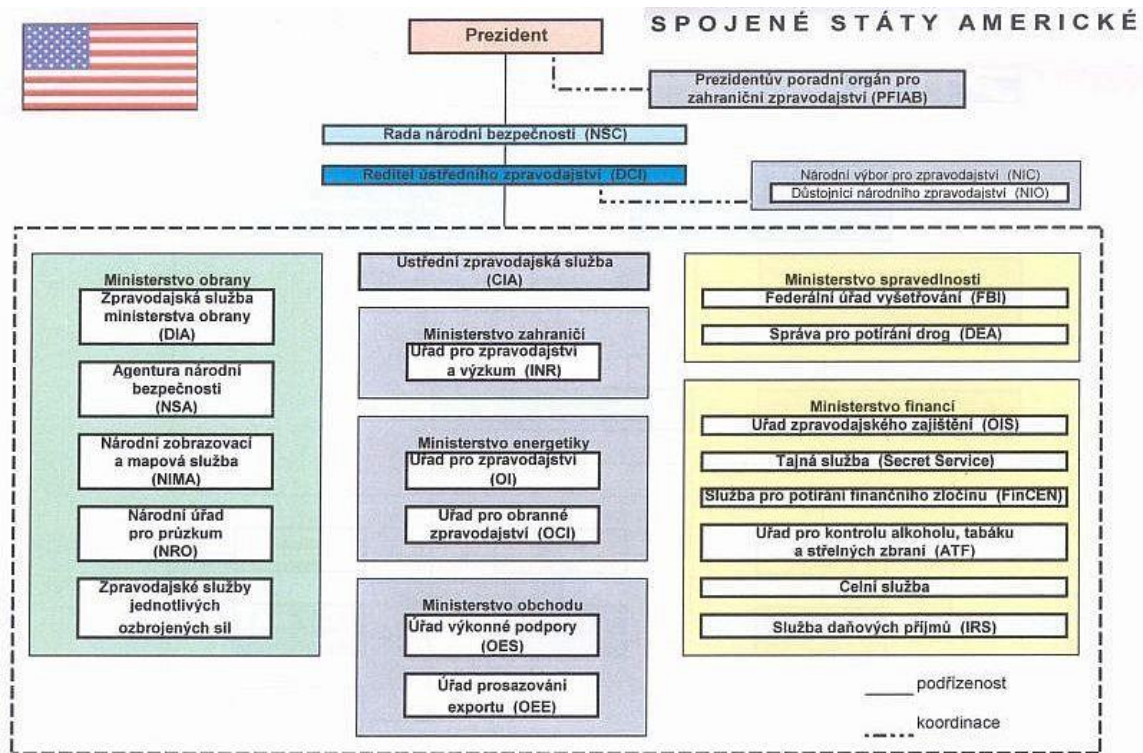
SPOJENÉ STÁTY AMERICKÉ

Prezident

Prezidentův poradní orgán pro zahraniční zpravodajství (PFIAB)

Rada národní bezpečnosti (NSC)

Ředitel ústředního zpravodajství (DCI)

Národní výbor pro zpravodajství (NIC)
Důstojníci národního zpravodajství (NIO)

Ministerstvo obrany
Zpravodajská služba ministerstva obrany (DIA)
Agentura národní bezpečnosti (NSA)
Národní zobrazovací a mapová služba (NIMA)
Národní úřad pro průzkum (NRO)
Zpravodajské služby jednotlivých ozbrojených sil

Ústřední zpravodajská služba (CIA)

Ministerstvo zahraničí
Úřad pro zpravodajství a výzkum (INR)

Ministerstvo energetiky
Úřad pro zpravodajství (OI)
Úřad pro obranné zpravodajství (OCI)

Ministerstvo obchodu
Úřad výkonné podpory (OES)
Úřad prosazování exportu (OEE)

Ministerstvo spravedlnosti
Federální úřad vyšetřování (FBI)
Správa pro potírání drog (DEA)

Ministerstvo financí
Úřad zpravodajského zajištění (OIS)
Tajná služba (Secret Service)
Služba pro potírání finančního zločinu (FinCEN)
Úřad pro kontrolu alkoholu, tabáku a střelných zbraní (ATF)
Celní služba
Služba daňových příjmů (IRS)

podřízenost
koordinace